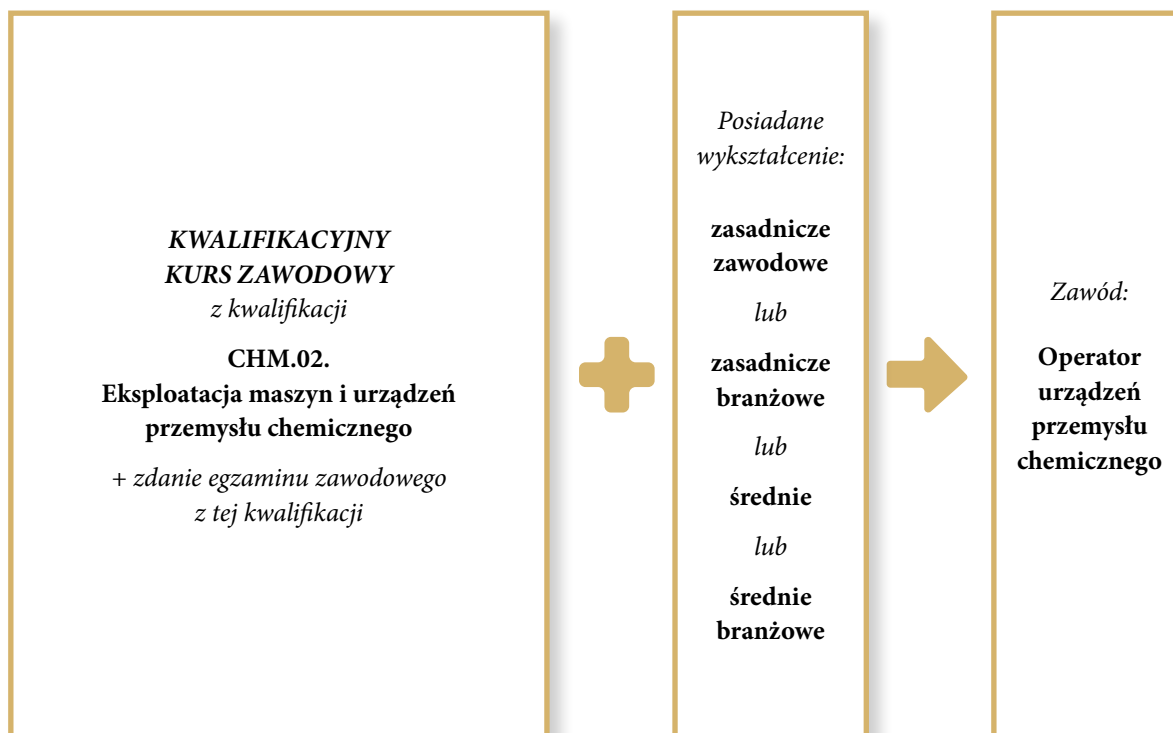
KWALIFIKACYJNY KURS ZAWODOWY
z kwalifikacji

CHM.02.
Eksploatacja maszyn i urządzeń przemysłu chemicznego

+ zdanie egzaminu zawodowego z tej kwalifikacji

Posiadane wykształcenie:

zasadnicze zawodowe

lub

zasadnicze branżowe

lub

średnie

lub

średnie branżowe

Zawód:

Operator urządzeń przemysłu chemicznego